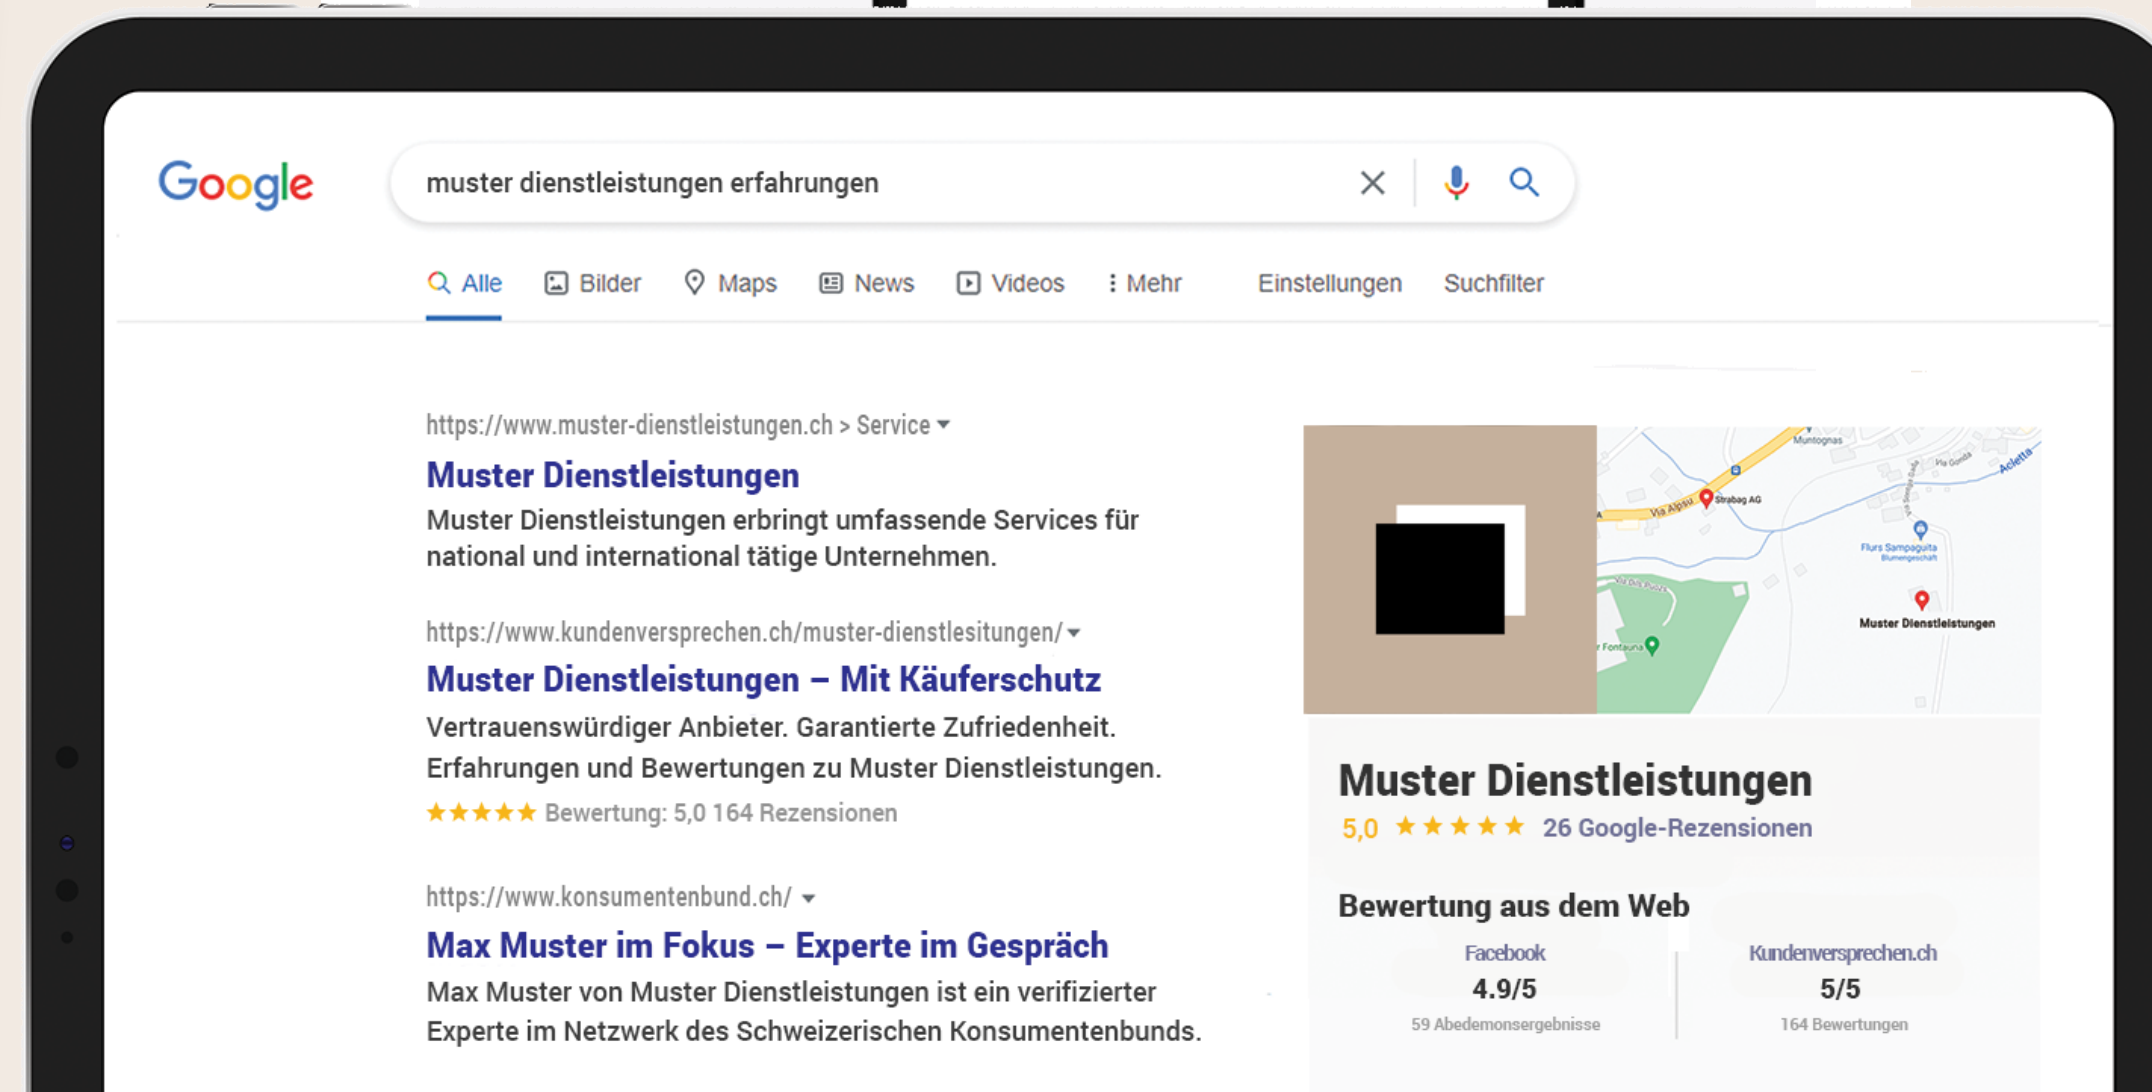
Google

muster dienstleistungen erfahrungen

Alle Bilder Maps News Videos ⋮ Mehr Einstellungen Suchfilter

https://www.muster-dienstleistungen.ch > Service ▾

Muster Dienstleistungen

Muster Dienstleistungen erbringt umfassende Services für national und international tätige Unternehmen.

https://www.kundenversprechen.ch/muster-dienstlesitungen/ ▾

Muster Dienstleistungen – Mit Käuferschutz

Vertrauenswürdiger Anbieter. Garantierte Zufriedenheit. Erfahrungen und Bewertungen zu Muster Dienstleistungen.

★★★★★ Bewertung: 5,0 164 Rezensionen

https://www.konsumentenbund.ch/ ▾

Max Muster im Fokus – Experte im Gespräch

Max Muster von Muster Dienstleistungen ist ein verifizierter Experte im Netzwerk des Schweizerischen Konsumentenbunds.

Muntognas
Via Alpsu
Strabag AG
Flurs Sampaguita Blumengeschäft
Fontauna
Muster Dienstleistungen

Muster Dienstleistungen

5,0 ★★★★★ 26 Google-Rezensionen

Bewertung aus dem Web

| Facebook | Kundenversprechen.ch |
|---|---|
| 4.9/5 | 5/5 |
| 59 Abedemonsergebnisse | 164 Bewertungen |